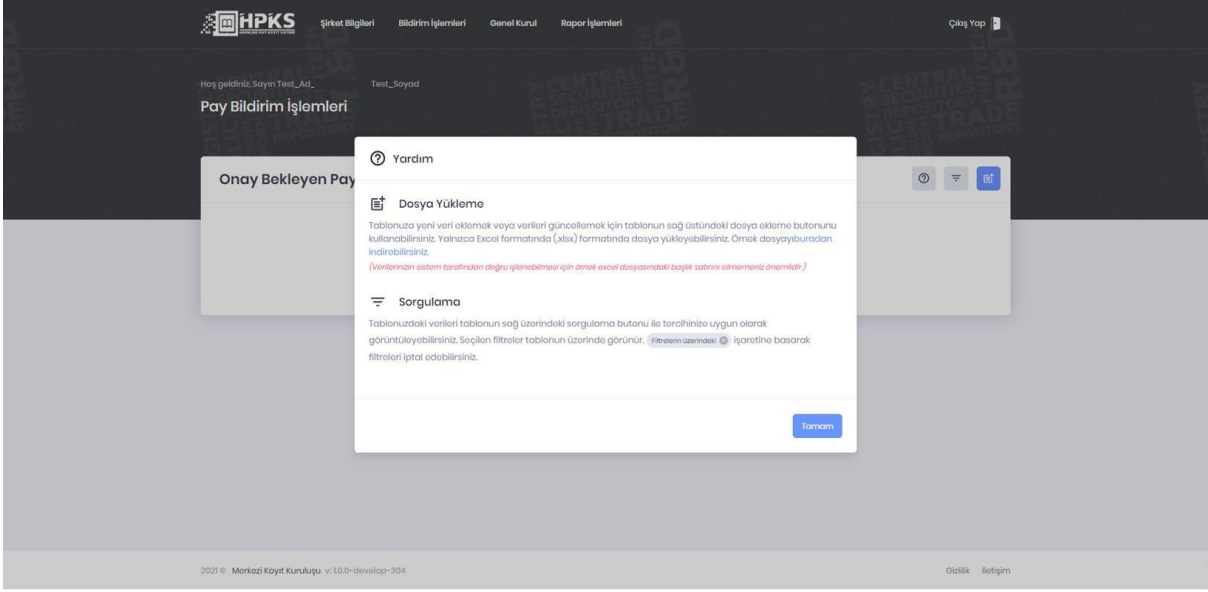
HPKS

Şirket Bilgileri Bildirim İşlemleri Genel Kurul Rapor İşlemleri

Çıkış Yap

Hoş geldiniz, Sayın Test_Ad_ Test_Soyad

Pay Bildirim İşlemleri

Onay Bekleyen Pay

Yardım

Dosya Yükleme

Tablonuza yeni veri eklemek veya verileri güncellemek için tablonun sağ üstündeki dosya ekleme butonunu kullanabilirsiniz. Yalnızca Excel formatında (.xlsx) formatında dosya yükleyebilirsiniz. Örnek dosyayıburadan indirebilirsiniz.

(Verilerinizin sistem tarafından doğru işlenebilmesi için örnek excel dosyasındaki başlık satırını silmemeniz önemlidir.)

Sorgulama

Tablonuzdaki verileri tablonun sağ üzerindeki sorgulama butonu ile tercihinize uygun olarak görüntüleyebilirsiniz. Seçilen filtreler tablonun üzerinde görünür. Filtrelerin üzerindeki işaretine basarak filtreleri iptal edebilirsiniz.

Tamam

2021 © Merkezi Kayıt Kuruluşu v: 1.0.0-develop-304

Gizlilik İletişim